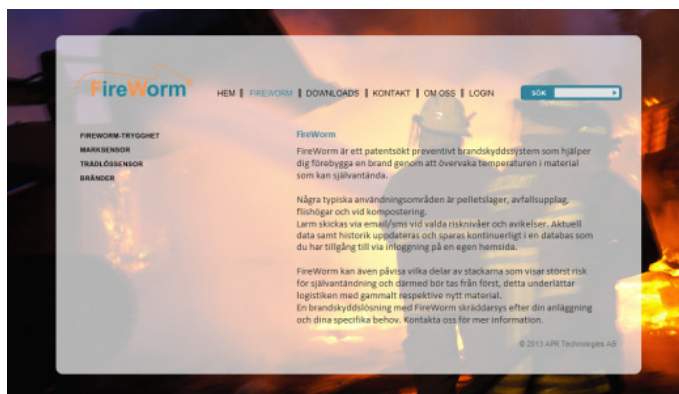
FireWorm

HEM | FIREWORM | DOWNLOADS | KONTAKT | OM OSS | LOGIN

SÖK

FIREWORM-TRYGGHET
MARKSENSOR
TRÅDLÖSSENSOR
BRÄNDER

FireWorm

FireWorm är ett patentsökt preventivt brandskyddssystem som hjälper dig förebygga en brand genom att övervaka temperaturen i material som kan självantända.

Några typiska användningsområden är pelletslager, avfallsupplag, flishögar och vid kompostering.
Larm skickas via email/sms vid valda risknivåer och avikelser. Aktuell data samt historik uppdateras och sparas kontinuerligt i en databas som du har tillgång till via inloggning på en egen hemsida.

FireWorm kan även påvisa vilka delar av stackarna som visar störst risk för självantändning och därmed bör tas från först, detta underlättar logistiken med gammalt respektive nytt material.
En brandskyddslösning med FireWorm skräddarsys efter din anläggning och dina specifika behov. Kontakta oss för mer information.

© 2013 APR Technologies AB